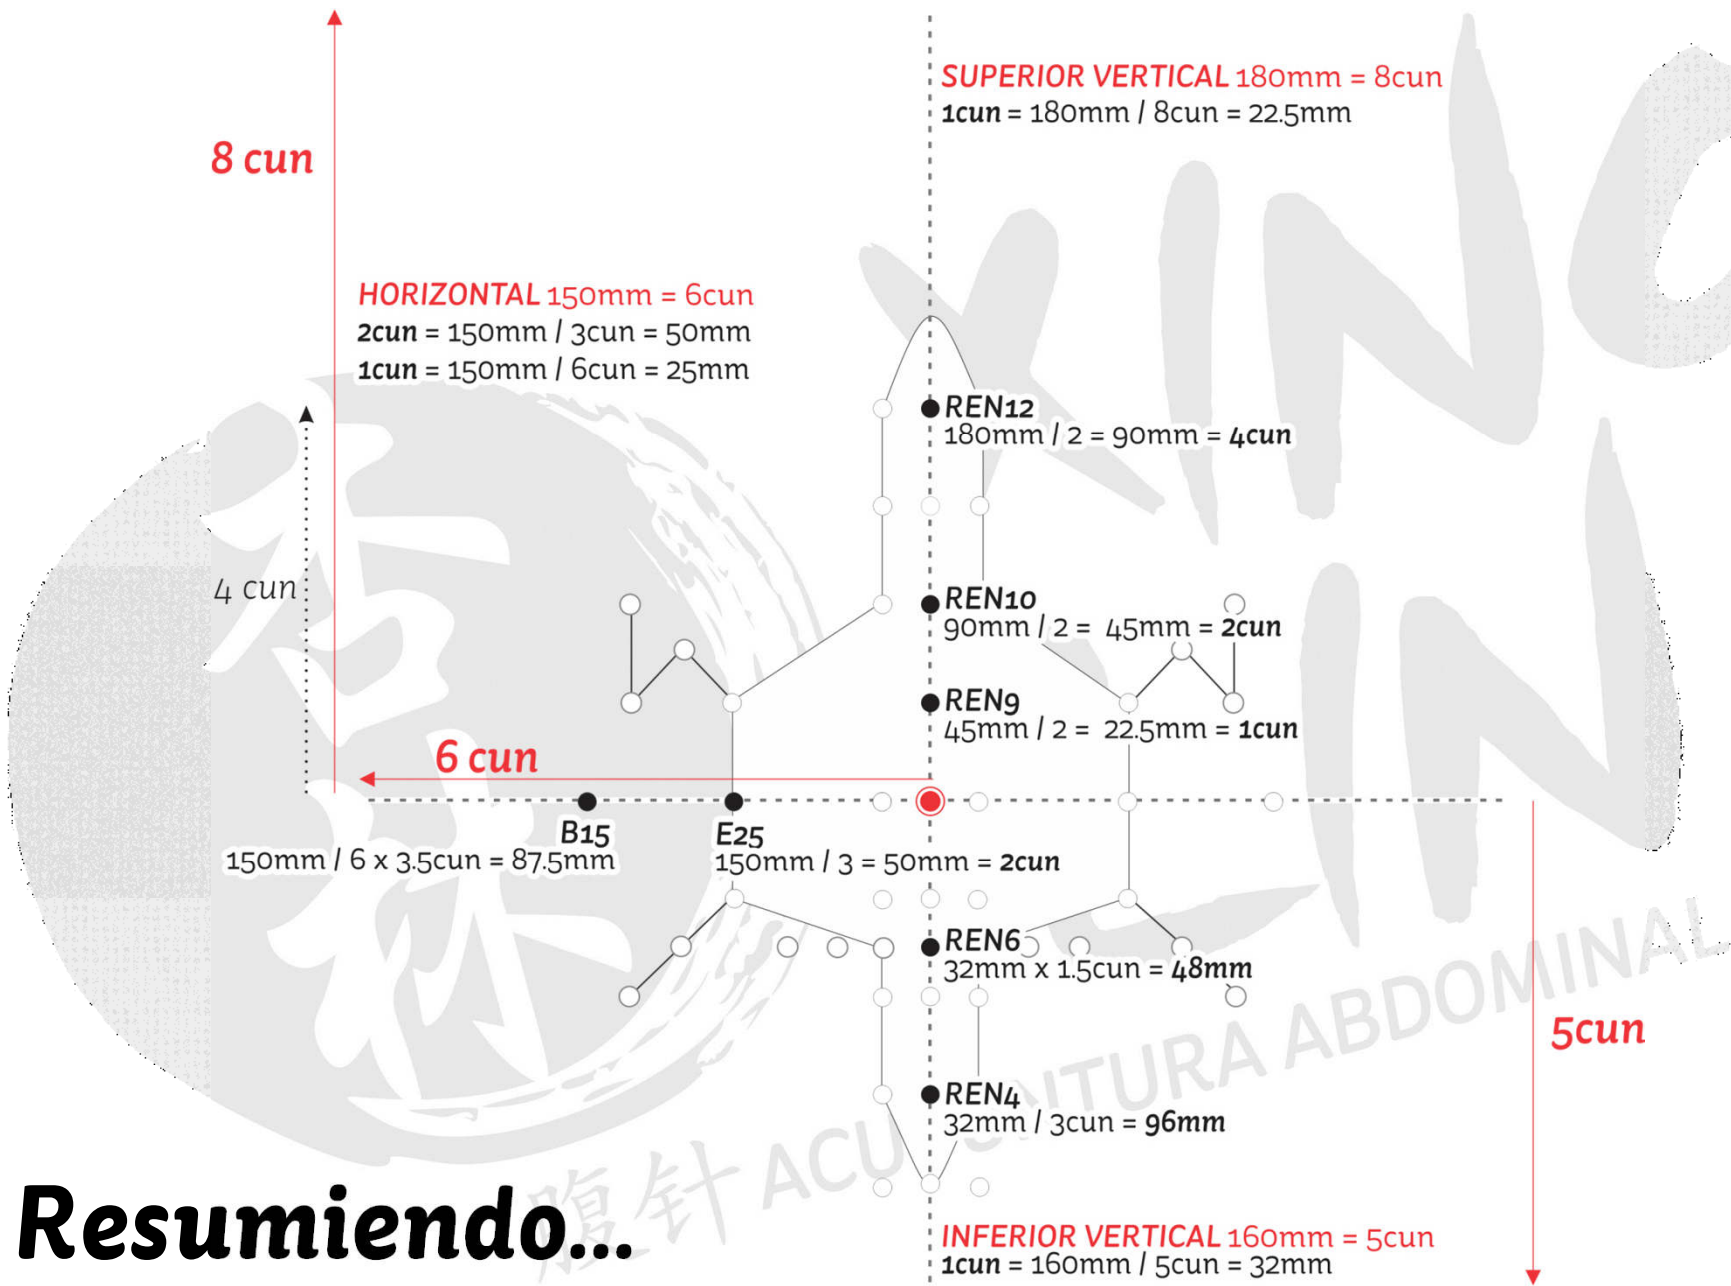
SUPERIOR VERTICAL 180mm = 8cun
1cun = 180mm / 8cun = 22.5mm

8 cun

HORIZONTAL 150mm = 6cun
2cun = 150mm / 3cun = 50mm
1cun = 150mm / 6cun = 25mm

REN12
180mm / 2 = 90mm = 4cun

4 cun

REN10
90mm / 2 = 45mm = 2cun

REN9
45mm / 2 = 22.5mm = 1cun

6 cun

B15
150mm / 6 x 3.5cun = 87.5mm

E25
150mm / 3 = 50mm = 2cun

REN6
32mm x 1.5cun = 48mm

5cun

REN4
32mm / 3cun = 96mm

XIN IN

腹针 ACUPUNTURA ABDOMINAL

Resumiendo...

INFERIOR VERTICAL 160mm = 5cun
1cun = 160mm / 5cun = 32mm